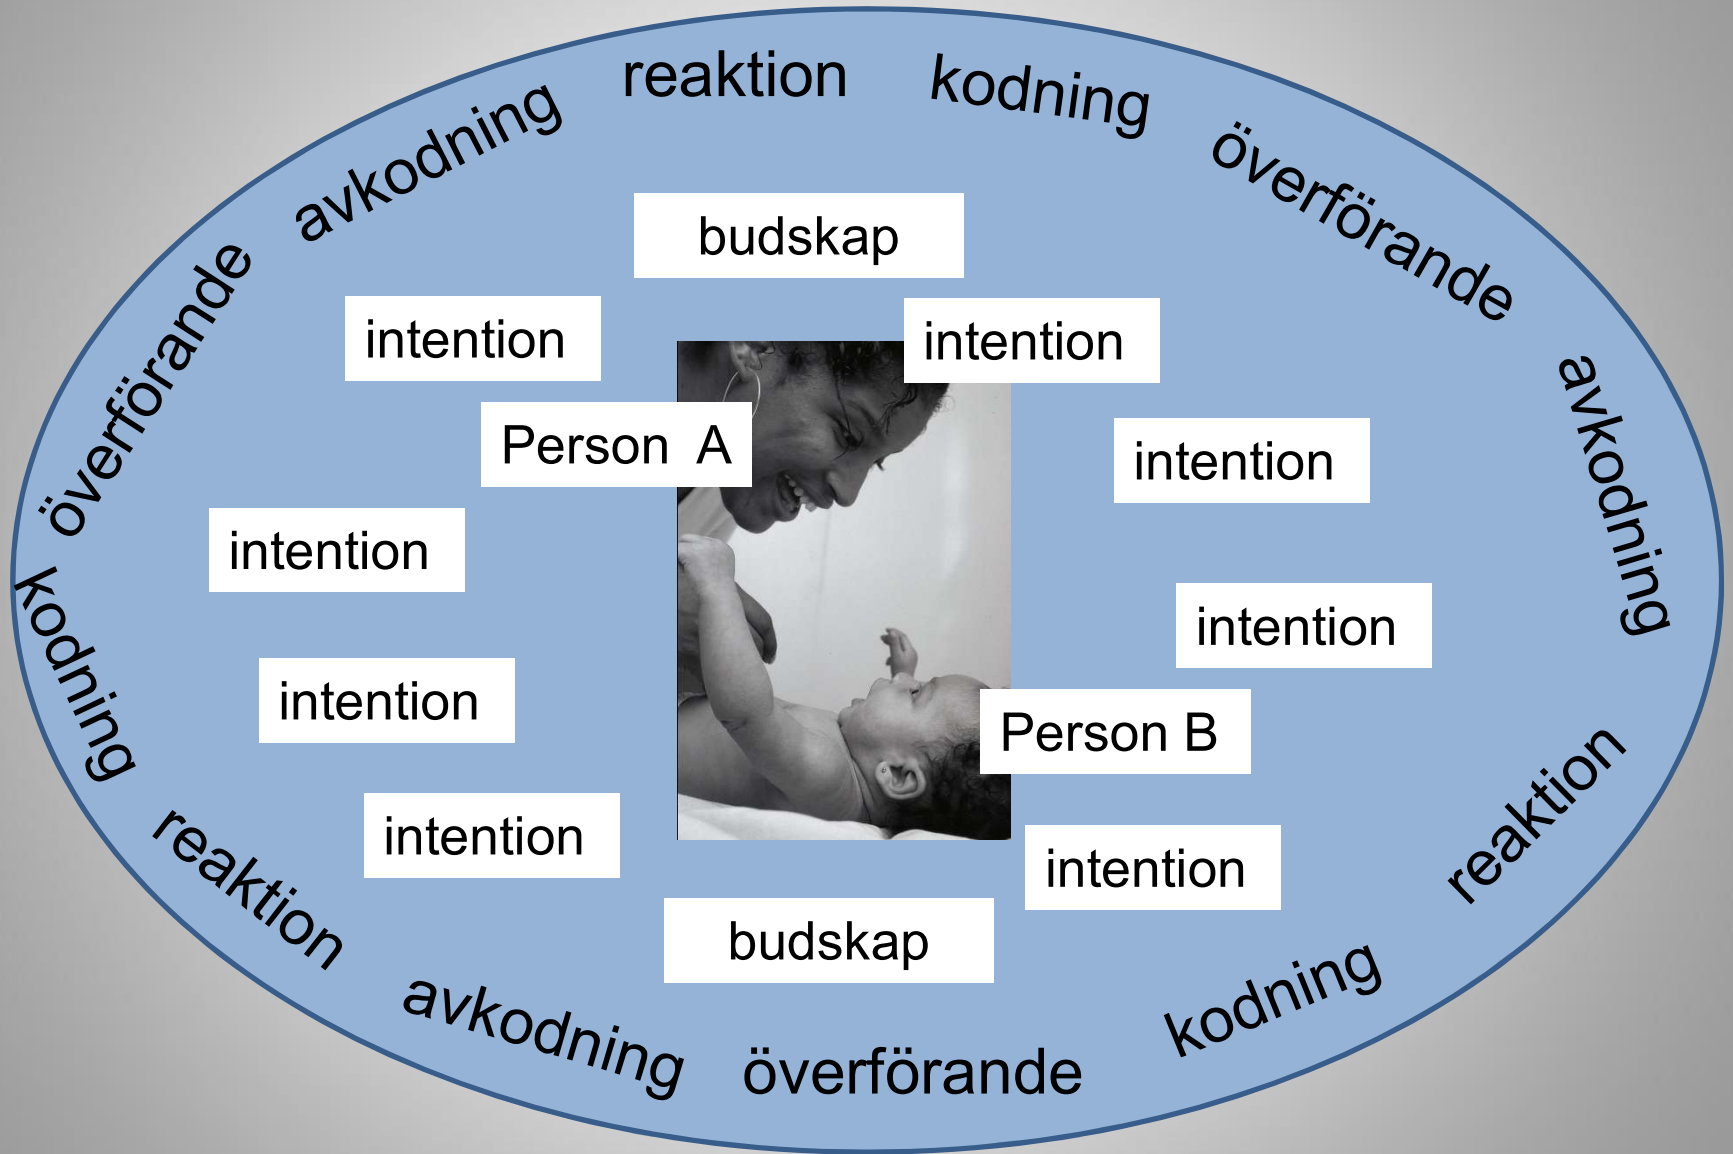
reaktion kodning överförande avkodning reaktion kodning överförande avkodning reaktion kodning överförande avkodning

budskap

intention

intention

Person A

intention

intention

intention

intention

Person B

intention

intention

budskap